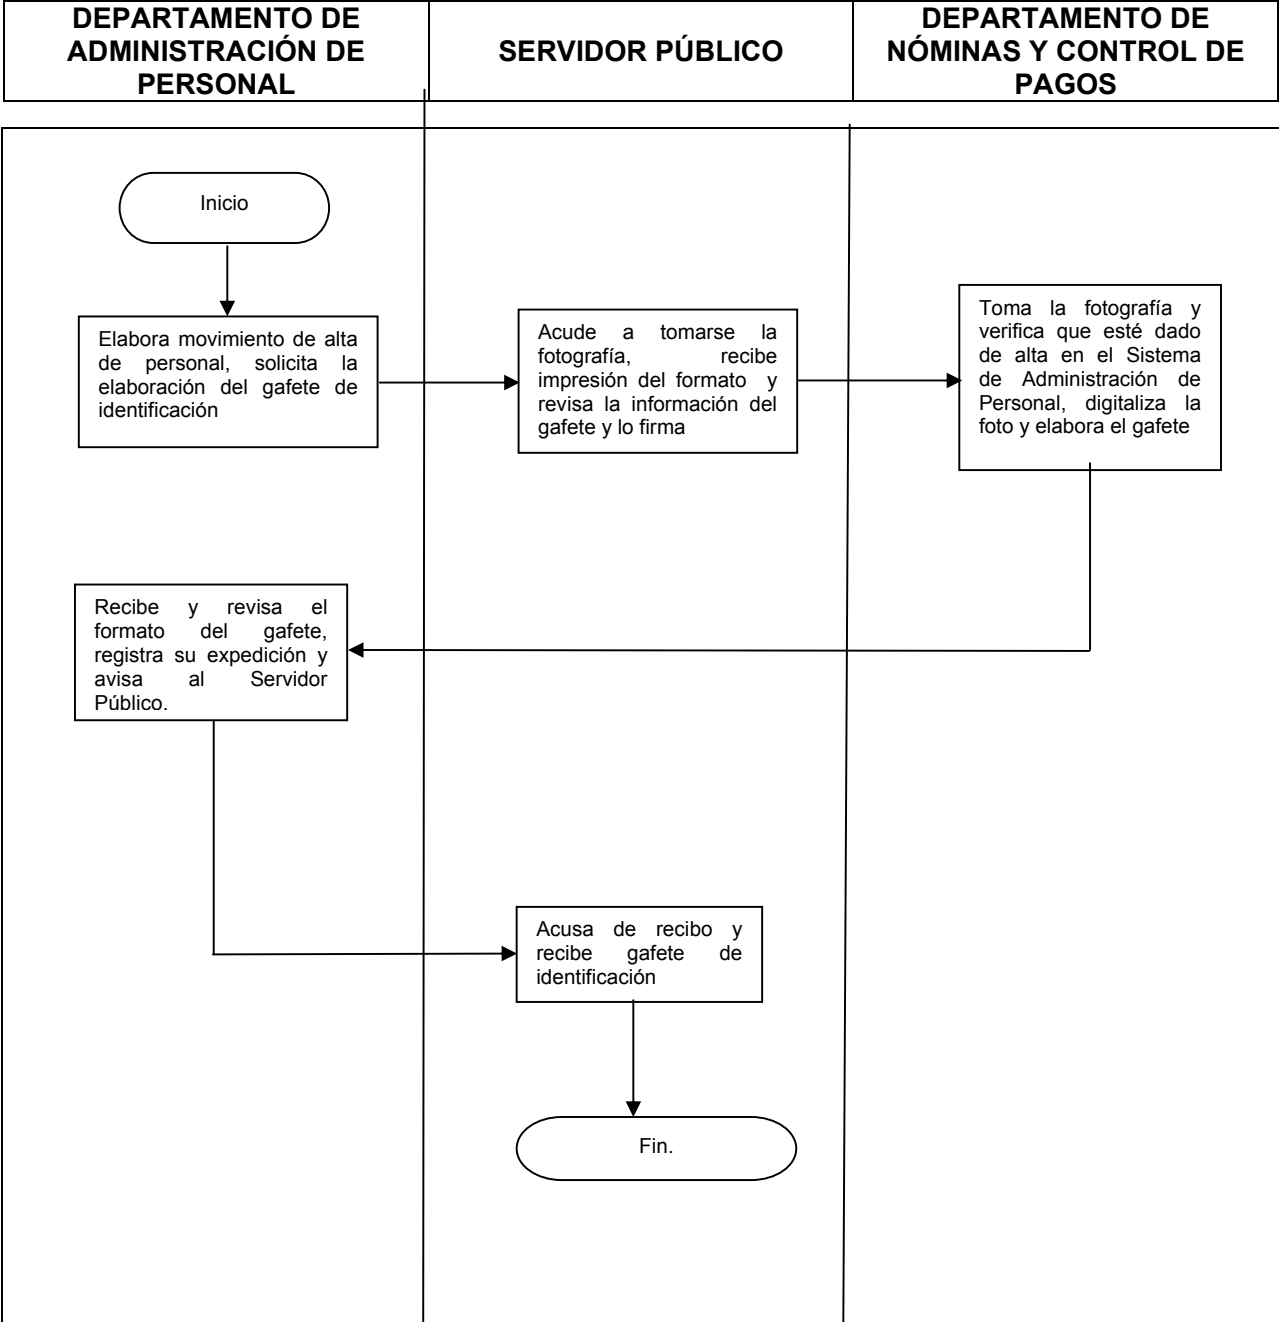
DEPARTAMENTO DE ADMINISTRACIÓN DE PERSONAL

SERVIDOR PÚBLICO

DEPARTAMENTO DE NÓMINAS Y CONTROL DE PAGOS

Inicio

Elabora movimiento de alta de personal, solicita la elaboración del gafete de identificación

Acude a tomarse la fotografía, recibe impresión del formato y revisa la información del gafete y lo firma

Toma la fotografía y verifica que esté dado de alta en el Sistema de Administración de Personal, digitaliza la foto y elabora el gafete

Recibe y revisa el formato del gafete, registra su expedición y avisa al Servidor Público.

Acusa de recibo y recibe gafete de identificación

Fin.